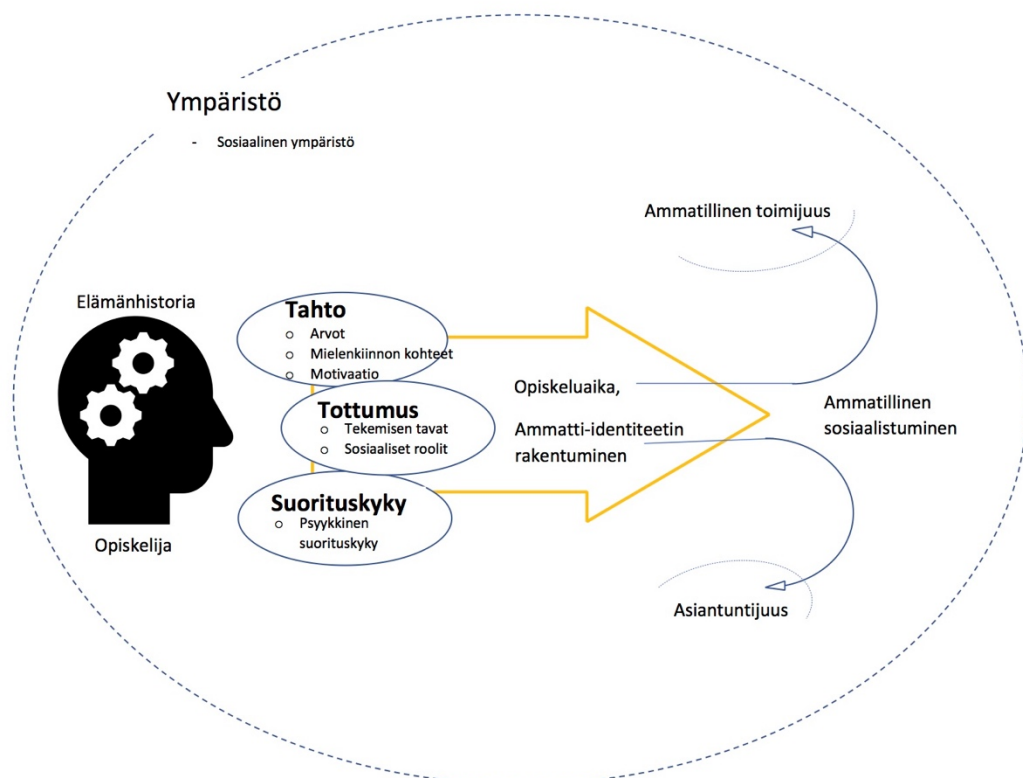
Ympäristö

- Sosiaalinen ympäristö

Ammatillinen toimijuus

Elämänhistoria

Opiskelija

Tahto
- Arvot
- Mielenkiinnon kohteet
- Motivaatio

Tottumus
- Tekemisen tavat
- Sosiaaliset roolit

Suorituskyky
- Psyykkinen suorituskyky

Opiskeluaika,

Ammatti-identiteetin rakentuminen

Ammatillinen sosiaalistuminen

Asiantuntijuus